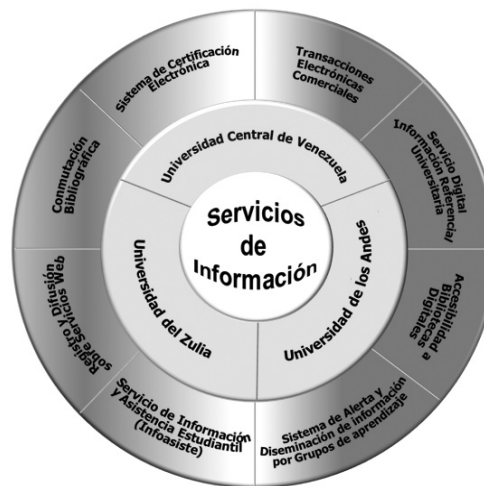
Servicios de Información

Universidad Central de Venezuela

Universidad de los Andes

Universidad del Zulia

Sistema de Certificación Electrónica

Transacciones Electrónicas Comerciales

Servicio Digital Información Referencial Universitaria

Accesibilidad a Bibliotecas Digitales

Sistema de Alerta y Diseminación de información por Grupos de aprendizaje

Servicio de Información y Asistencia Estudiantil (Infoasiste)

Reflexión y Difusión sobre Servicios Web

Conmutación Bibliográfica